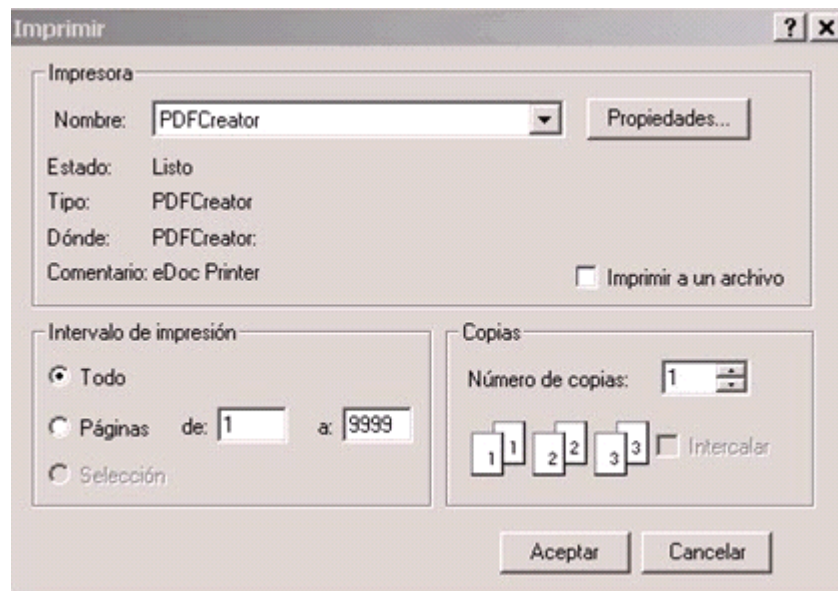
Imprimir

? X

Impresora

Nombre: PDFCreator

Propiedades...

Estado: Listo

Tipo: PDFCreator

Dónde: PDFCreator:

Comentario: eDoc Printer

Imprimir a un archivo

Intervalo de impresión

Todo

Páginas de: 1 a: 9999

Selección

Copias

Número de copias: 1

1 1 2 2 3 3 Intercalar

Aceptar

Cancelar